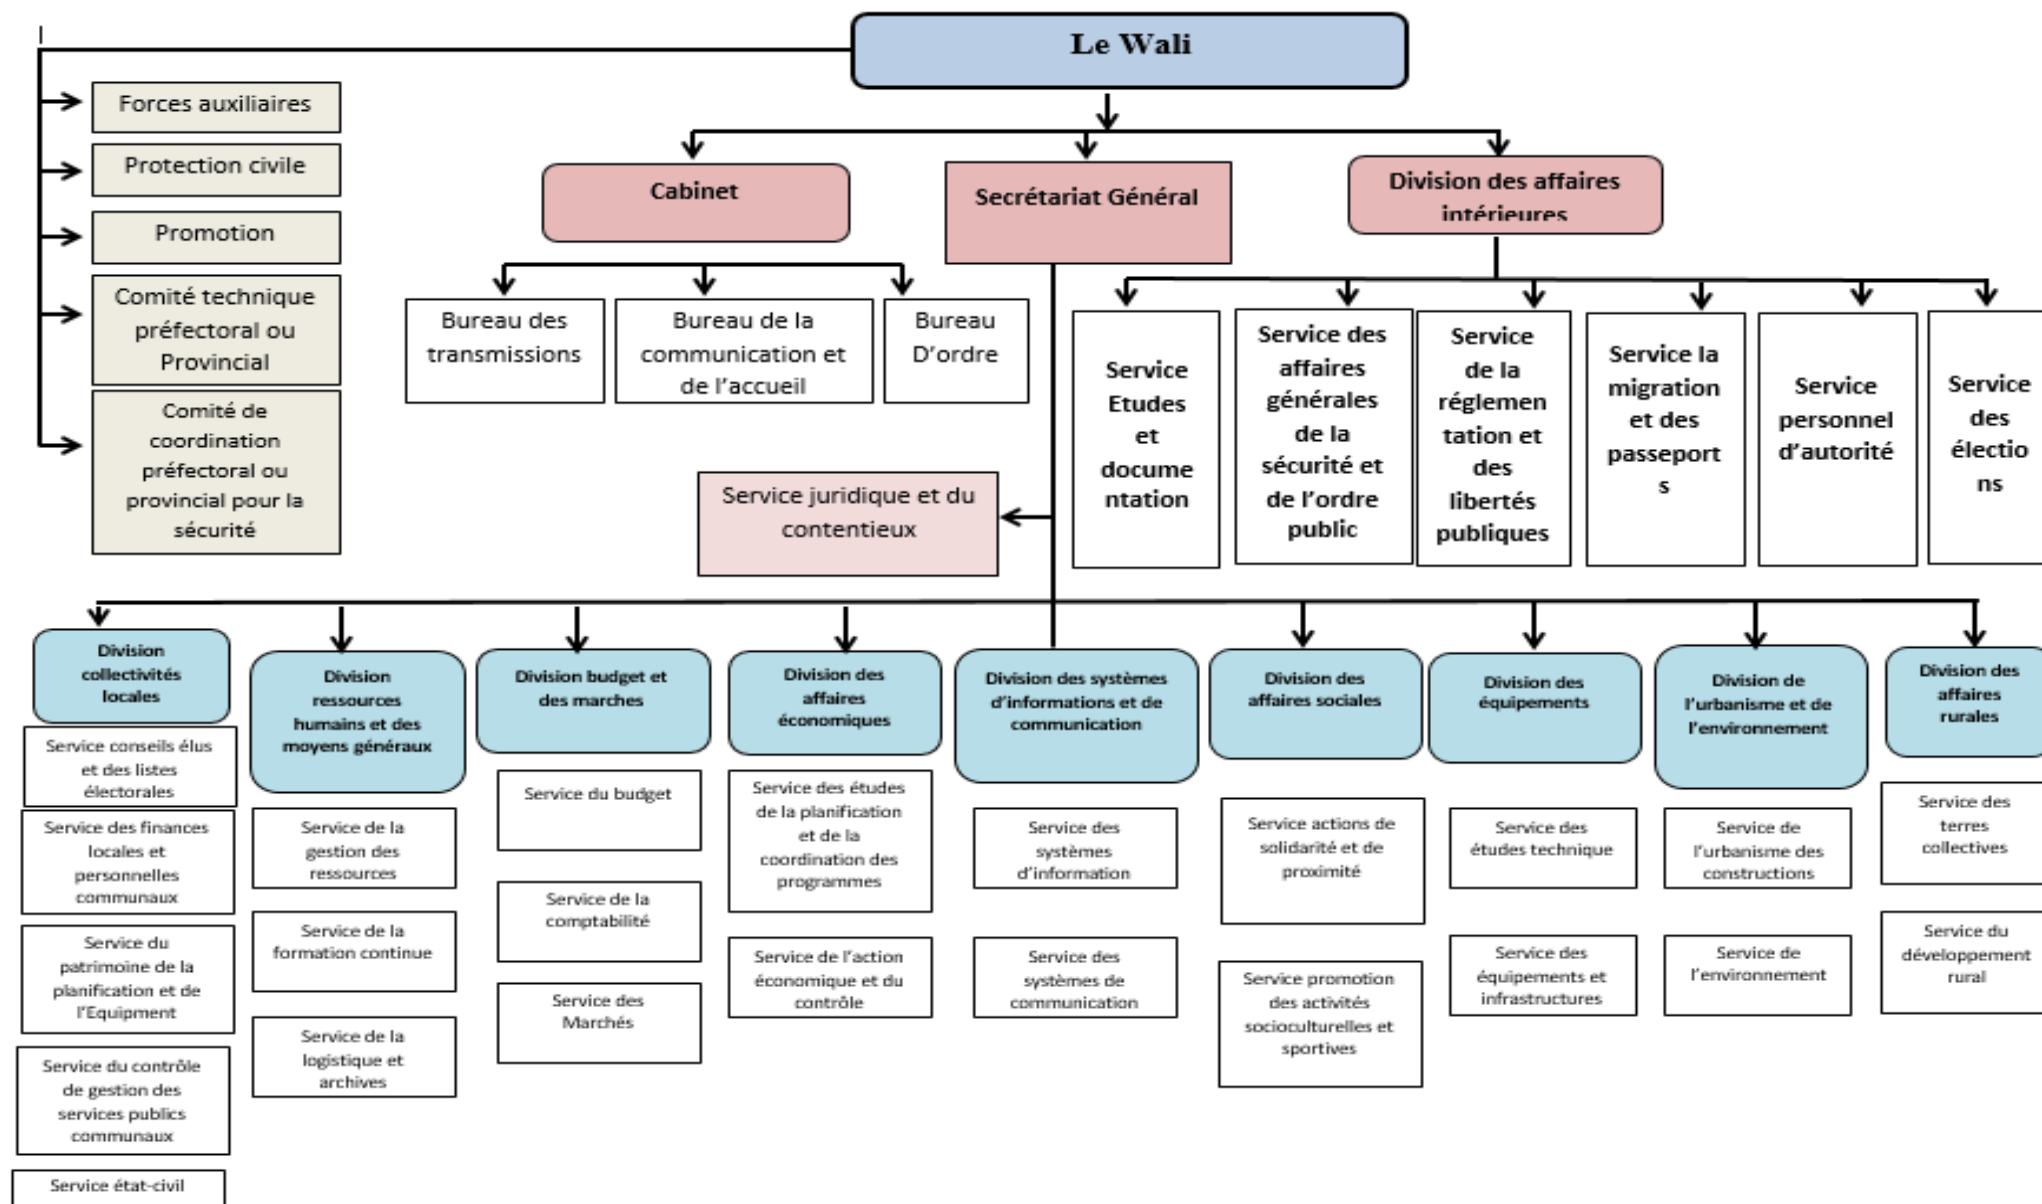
Le Wali

Forces auxiliaires

Protection civile

Promotion

Comité technique préfectoral ou Provincial

Comité de coordination préfectoral ou provincial pour la sécurité

Cabinet

Secrétariat Général

Division des affaires intérieures

Bureau des transmissions

Bureau de la communication et de l'accueil

Bureau D'ordre

Service Etudes et documentation

Service des affaires générales de la sécurité et de l'ordre public

Service de la réglementation et des libertés publiques

Service la migration et des passeports

Service personnel d'autorité

Service des élections

Service juridique et du contentieux

Division collectivités locales

Service conseils élus et des listes électorales

Service des finances locales et personnelles communaux

Service du patrimoine de la planification et de l'Equipment

Service du contrôle de gestion des services publics communaux

Service état-civil

Division ressources humains et des moyens généraux

Service de la gestion des ressources

Service de la formation continue

Service de la logistique et archives

Division budget et des marches

Service du budget

Service de la comptabilité

Service des Marchés

Division des affaires économiques

Service des études de la planification et de la coordination des programmes

Service de l'action économique et du contrôle

Division des systèmes d'informations et de communication

Service des systèmes d'information

Service des systèmes de communication

Division des affaires sociales

Service actions de solidarité et de proximité

Service promotion des activités socioculturelles et sportives

Division des équipements

Service des études technique

Service des équipements et infrastructures

Division de l'urbanisme et de l'environnement

Service de l'urbanisme des constructions

Service de l'environnement

Division des affaires rurales

Service des terres collectives

Service du développement rural